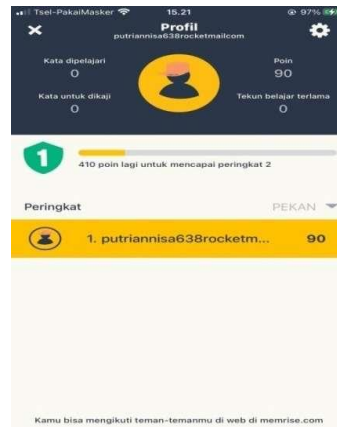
Tsel-PakaiMasker 15.21 97%

Profil
putriannisa638rocketmailcom

Kata dipelajari
0

Poin
90

Kata untuk dikaji
0

Tekun belajar terlama
0

1
410 poin lagi untuk mencapai peringkat 2

Peringkat
PEKAN

1. putriannisa638rocketm...
90

Kamu bisa mengikuti teman-temanmu di web di memrise.com